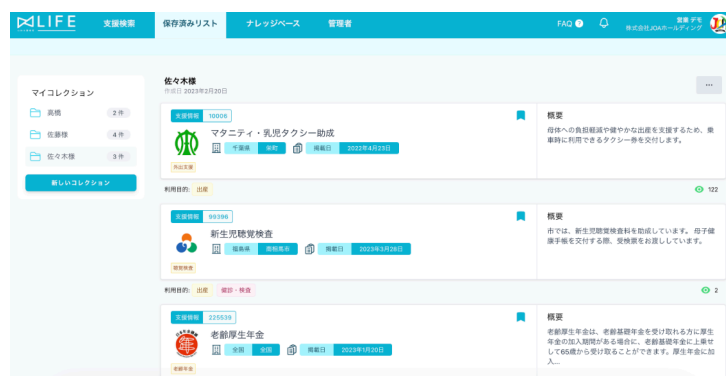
LIFE 支援検索 保存済みリスト ナレッジベース 管理者 FAQ 営業 デモ 株式会社JOAホールディング

マイコレクション

高橋 2件

佐藤様 4件

佐々木様 3件

新しいコレクション

佐々木様
作成日 2023年2月20日

...

支援情報 30008
マタニティ・乳児タクシー助成
千葉県 柏町 掲載日 2022年4月23日
外出支援

概要
母体への負担軽減や健やかな出産を支援するため、乗車時に利用できるタクシー券を交付します。

利用目的: 出産

122

支援情報 99396
新生児聴覚検査
福島県 喜多方市 掲載日 2023年3月26日
聴覚検査

概要
市では、新生児聴覚検査料を助成しています。母子健康手帳を交付する際、受検票をお渡ししています。

利用目的: 出産 健診・検査

2

支援情報 225539
老齢厚生年金
全国 全国 掲載日 2023年1月20日
老齢年金

概要
老齢厚生年金は、老齢基礎年金を受け取れる方に厚生年金の加入期間がある場合に、老齢基礎年金に上乗せして65歳から受け取ることができます。厚生年金に加入...